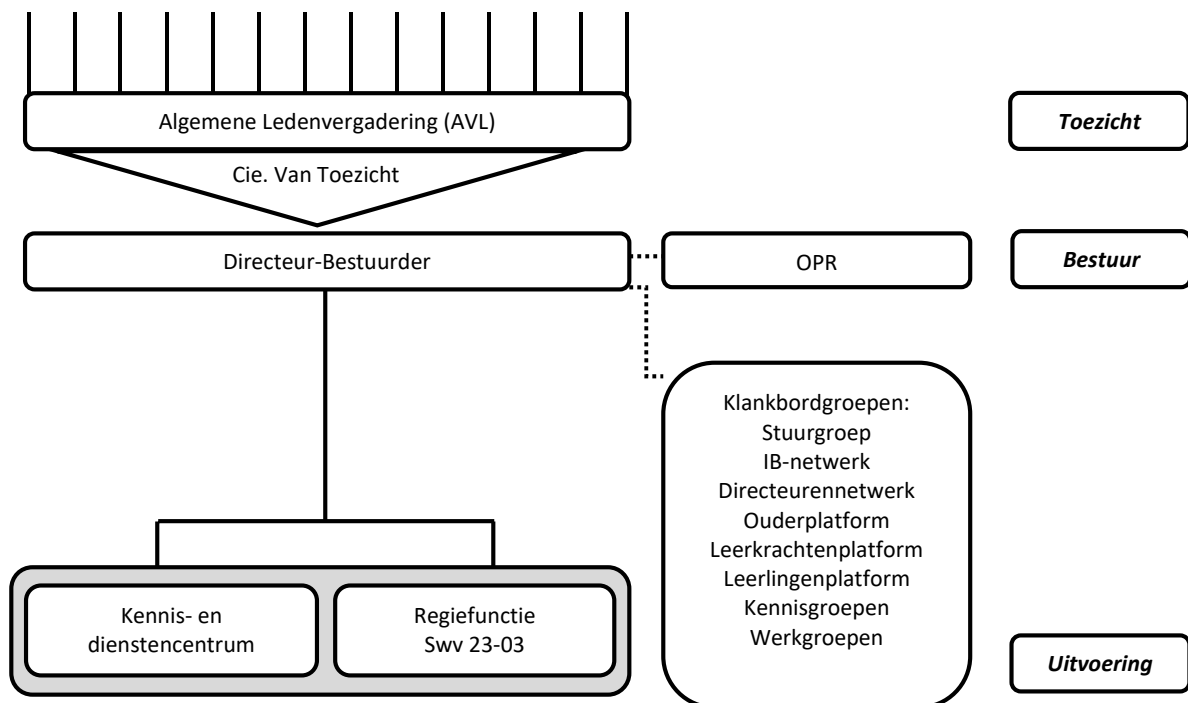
Algemene Ledenvergadering (AVL)

Toezicht

Cie. Van Toezicht

Directeur-Bestuurder

OPR

Bestuur

Klankbordgroepen:
Stuurgroep
IB-netwerk
Directeurennetwerk
Ouderplatform
Leerkrachtenplatform
Leerlingenplatform
Kennisgroepen
Werkgroepen

Kennis- en dienstencentrum

Regiefunctie Swv 23-03

Uitvoering